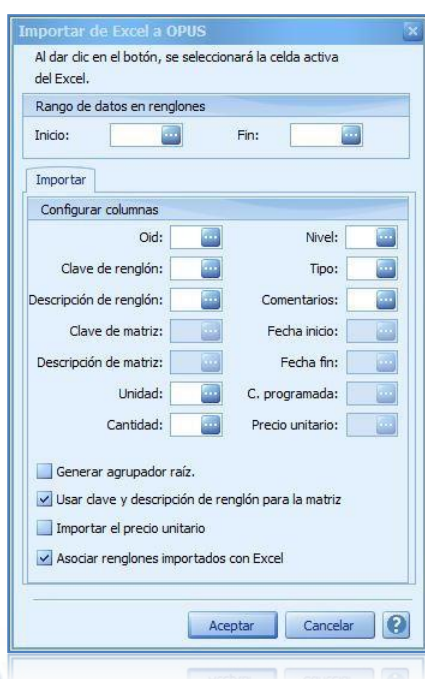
Importar de Excel a OPUS

Al dar clic en el botón, se seleccionará la celda activa del Excel.

Rango de datos en renglones

Inicio: ... Fin: ...

Importar

Configurar columnas

Oid: ... Nivel: ...

Clave de renglón: ... Tipo: ...

Descripción de renglón: ... Comentarios: ...

Clave de matriz: ... Fecha inicio: ...

Descripción de matriz: ... Fecha fin: ...

Unidad: ... C. programada: ...

Cantidad: ... Precio unitario: ...

Generar agrupador raíz.

Usar clave y descripción de renglón para la matriz

Importar el precio unitario

Asociar renglones importados con Excel

Aceptar Cancelar ?